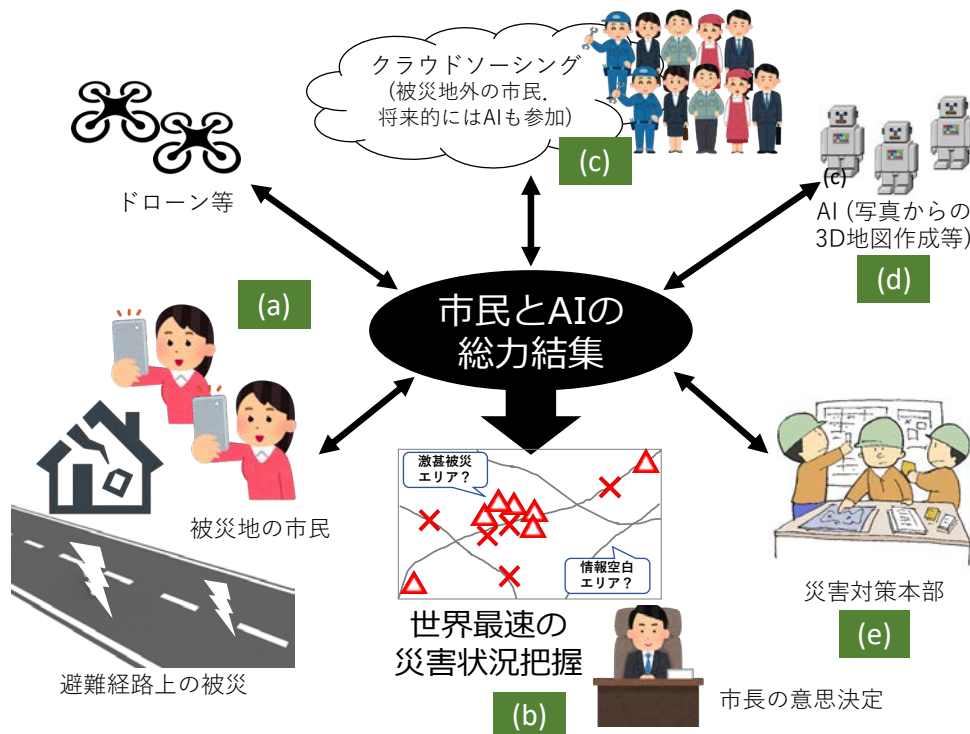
クラウドソーシング
（被災地外の市民，
将来的にはAIも参加）

(c)

ドローン等

(c)
AI（写真からの
3D地図作成等）

(d)

(a)

市民とAIの
総力結集

被災地の市民

激甚被災
エリア？

情報空白
エリア？

災害対策本部

(e)

世界最速の
災害状況把握

避難経路上の被災

市長の意思決定

(b)